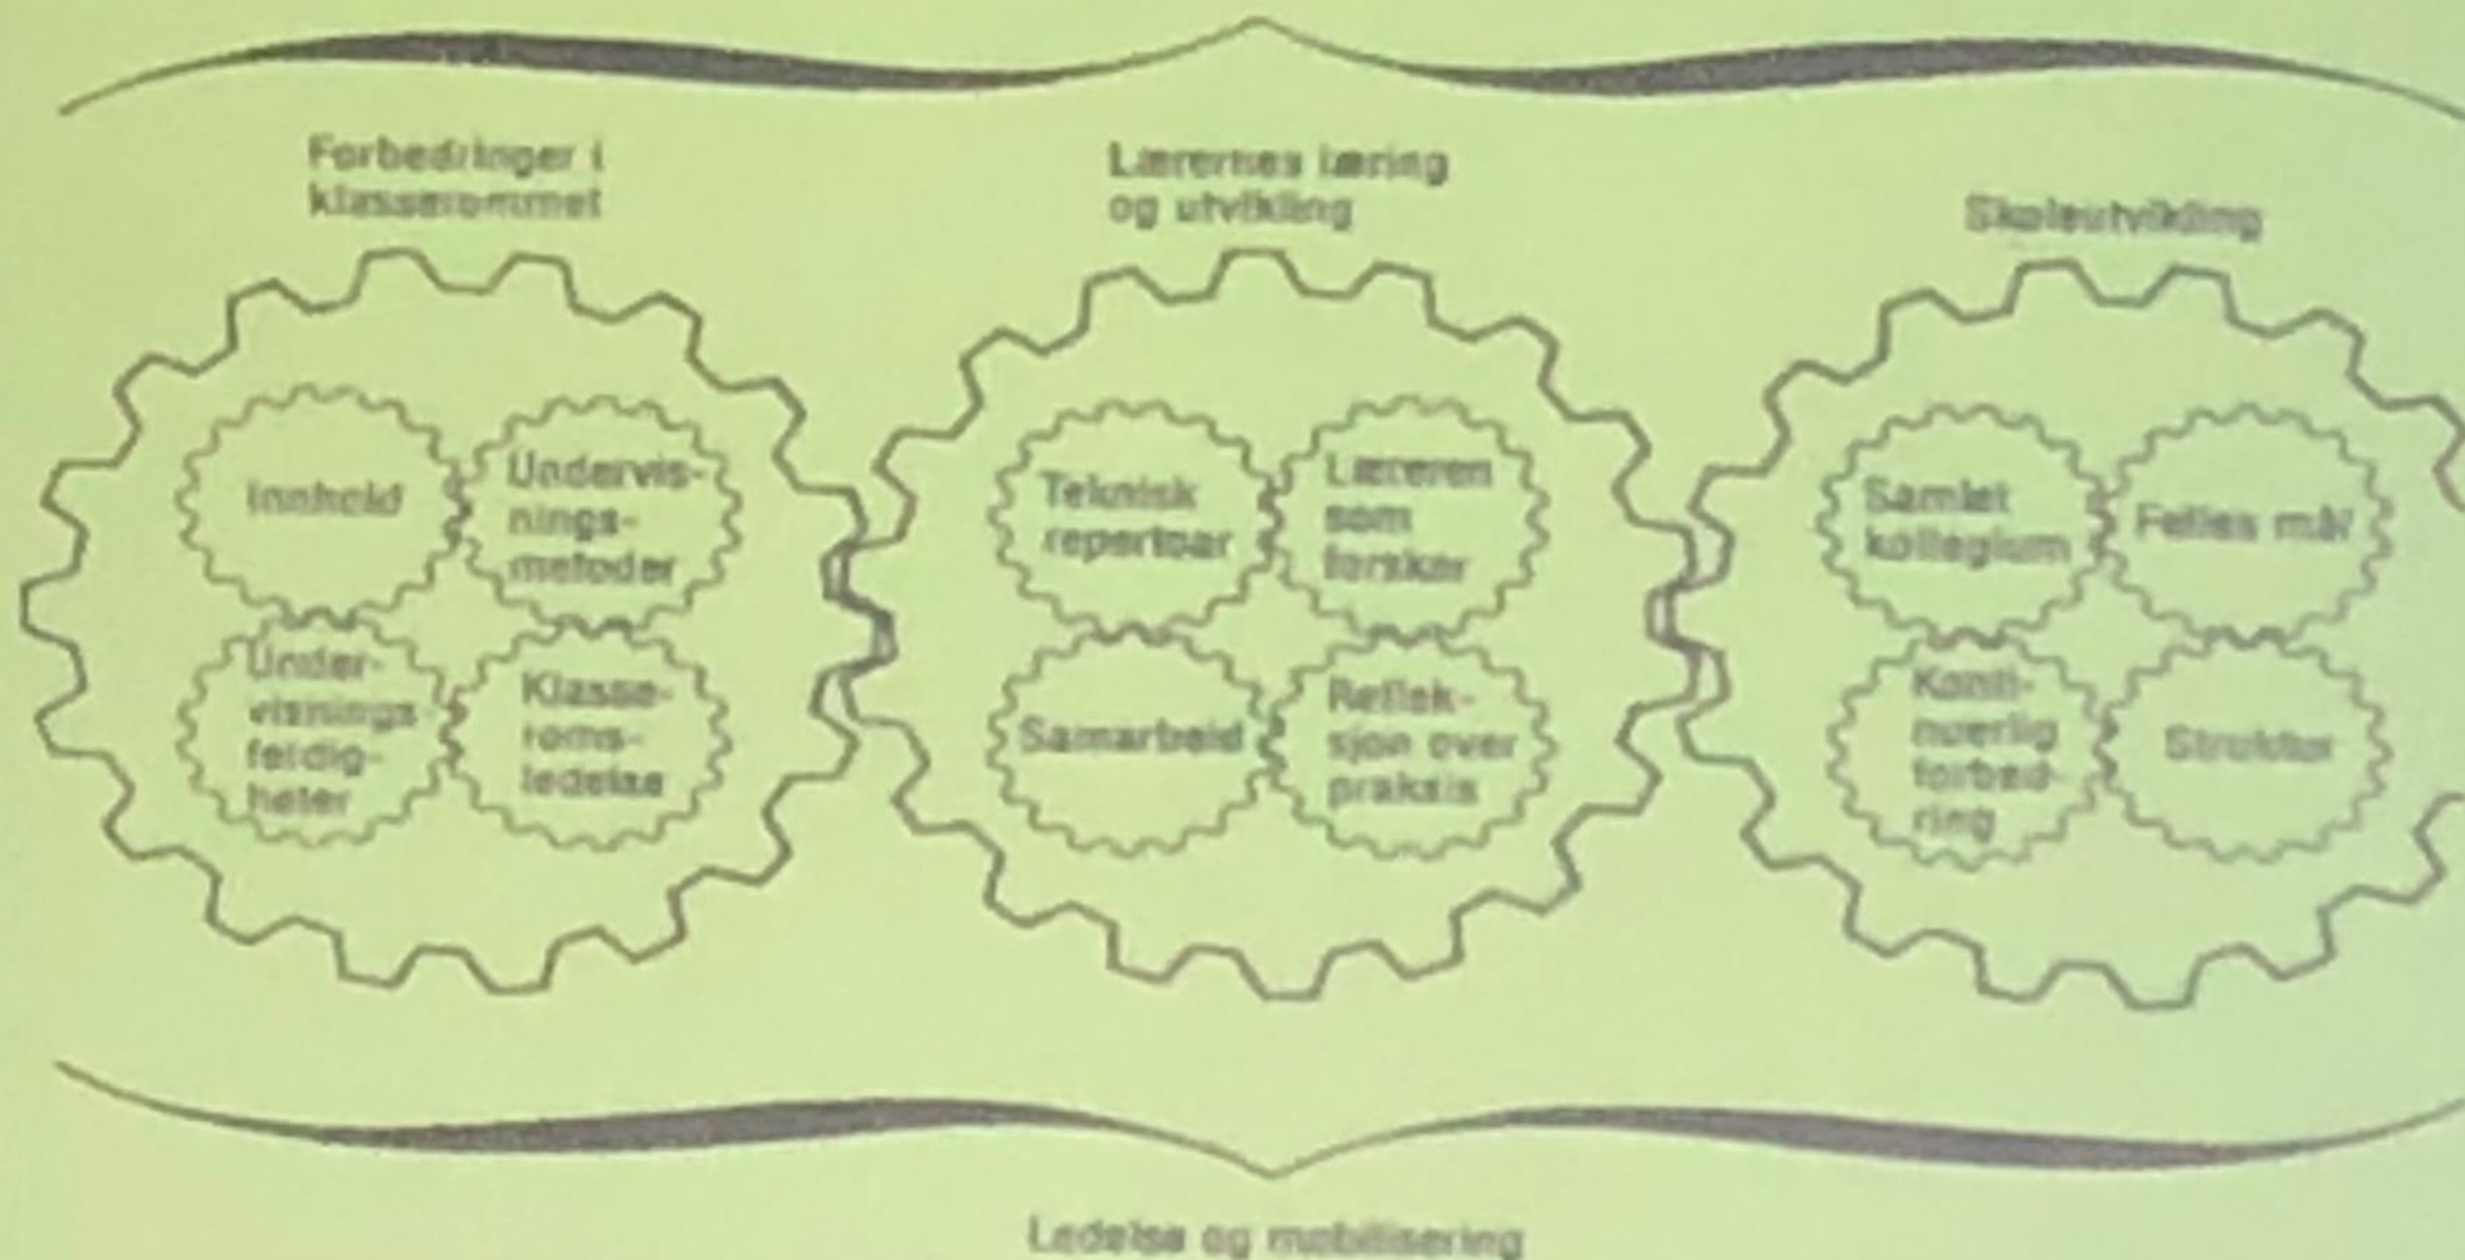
Forbedringer i klasserommet

Lærernes læring og utvikling

Skoleutvikling

Innhold

Undervisningsmetoder

Undervisningsferdigheter

Klasseromsledelse

Teknisk repertoar

Læreren som forsker

Samarbeid

Refleksjon over praksis

Samlet kollegium

Felles mål

Kontinuerlig forbedring

Struktur

Ledelse og mobilisering